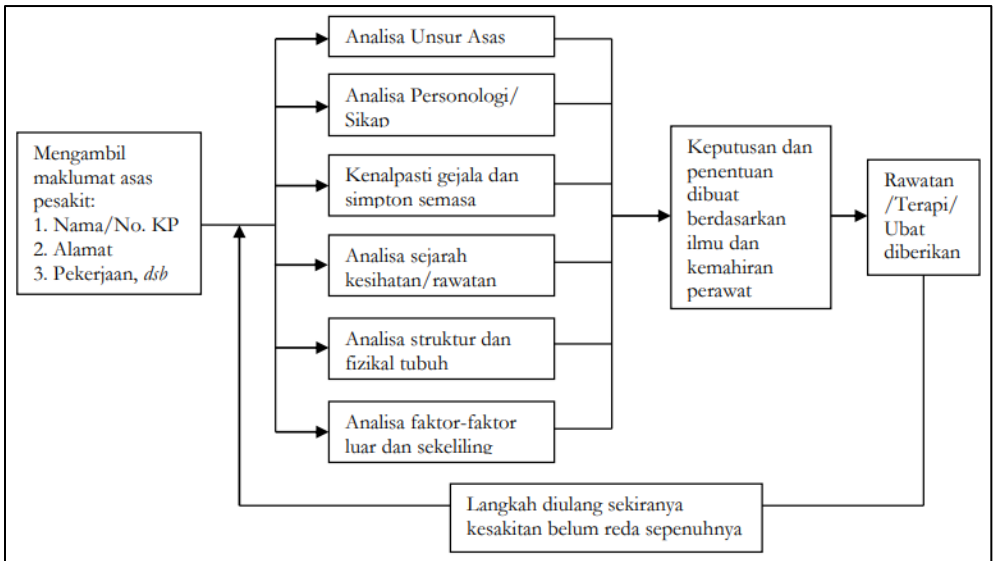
Mengambil maklumat asas pesakit:
1. Nama/No. KP
2. Alamat
3. Pekerjaan, *dsb*

Analisa Unsur Asas

Analisa Personologi/ Sikap

Kenalpasti gejala dan simpton semasa

Analisa sejarah kesihatan/rawatan

Analisa struktur dan fizikal tubuh

Analisa faktor-faktor luar dan sekeliling

Keputusan dan penentuan dibuat berdasarkan ilmu dan kemahiran perawat

Rawatan /Terapi/ Ubat diberikan

Langkah diulang sekiranya kesakitan belum reda sepenuhnya